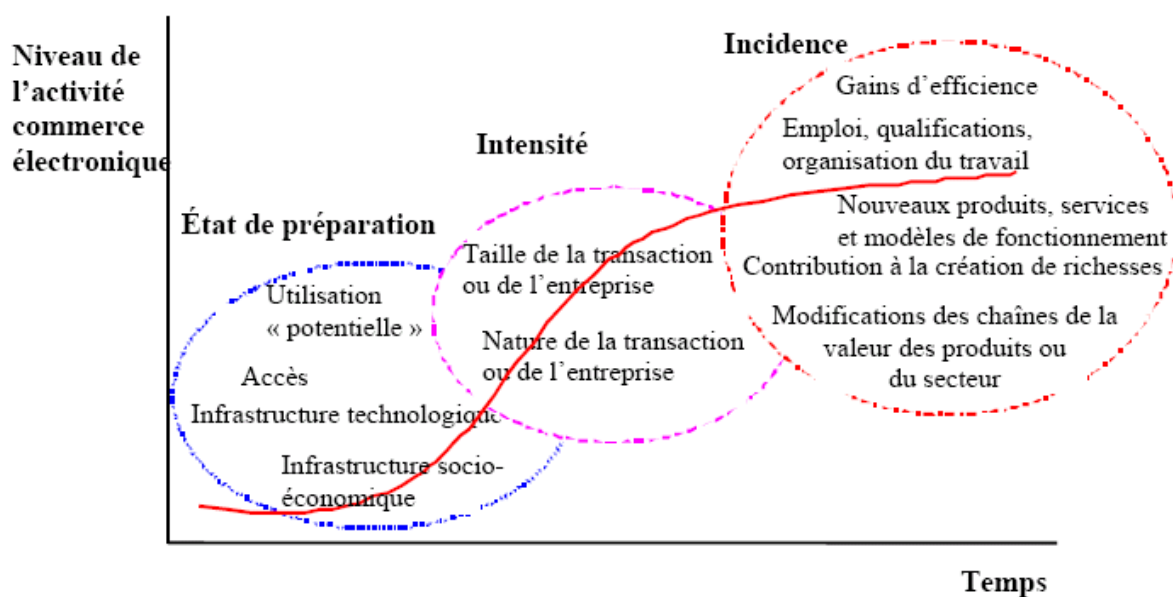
Niveau de l'activité commerce électronique

Incidence

Gains d'efficience

Emploi, qualifications, organisation du travail

Intensité

Nouveaux produits, services et modèles de fonctionnement

État de préparation

Taille de la transaction ou de l'entreprise

Contribution à la création de richesses

Utilisation « potentielle »

Modifications des chaînes de la valeur des produits ou du secteur

Nature de la transaction ou de l'entreprise

Accès

Infrastructure technologique

Infrastructure socio-économique

Temps